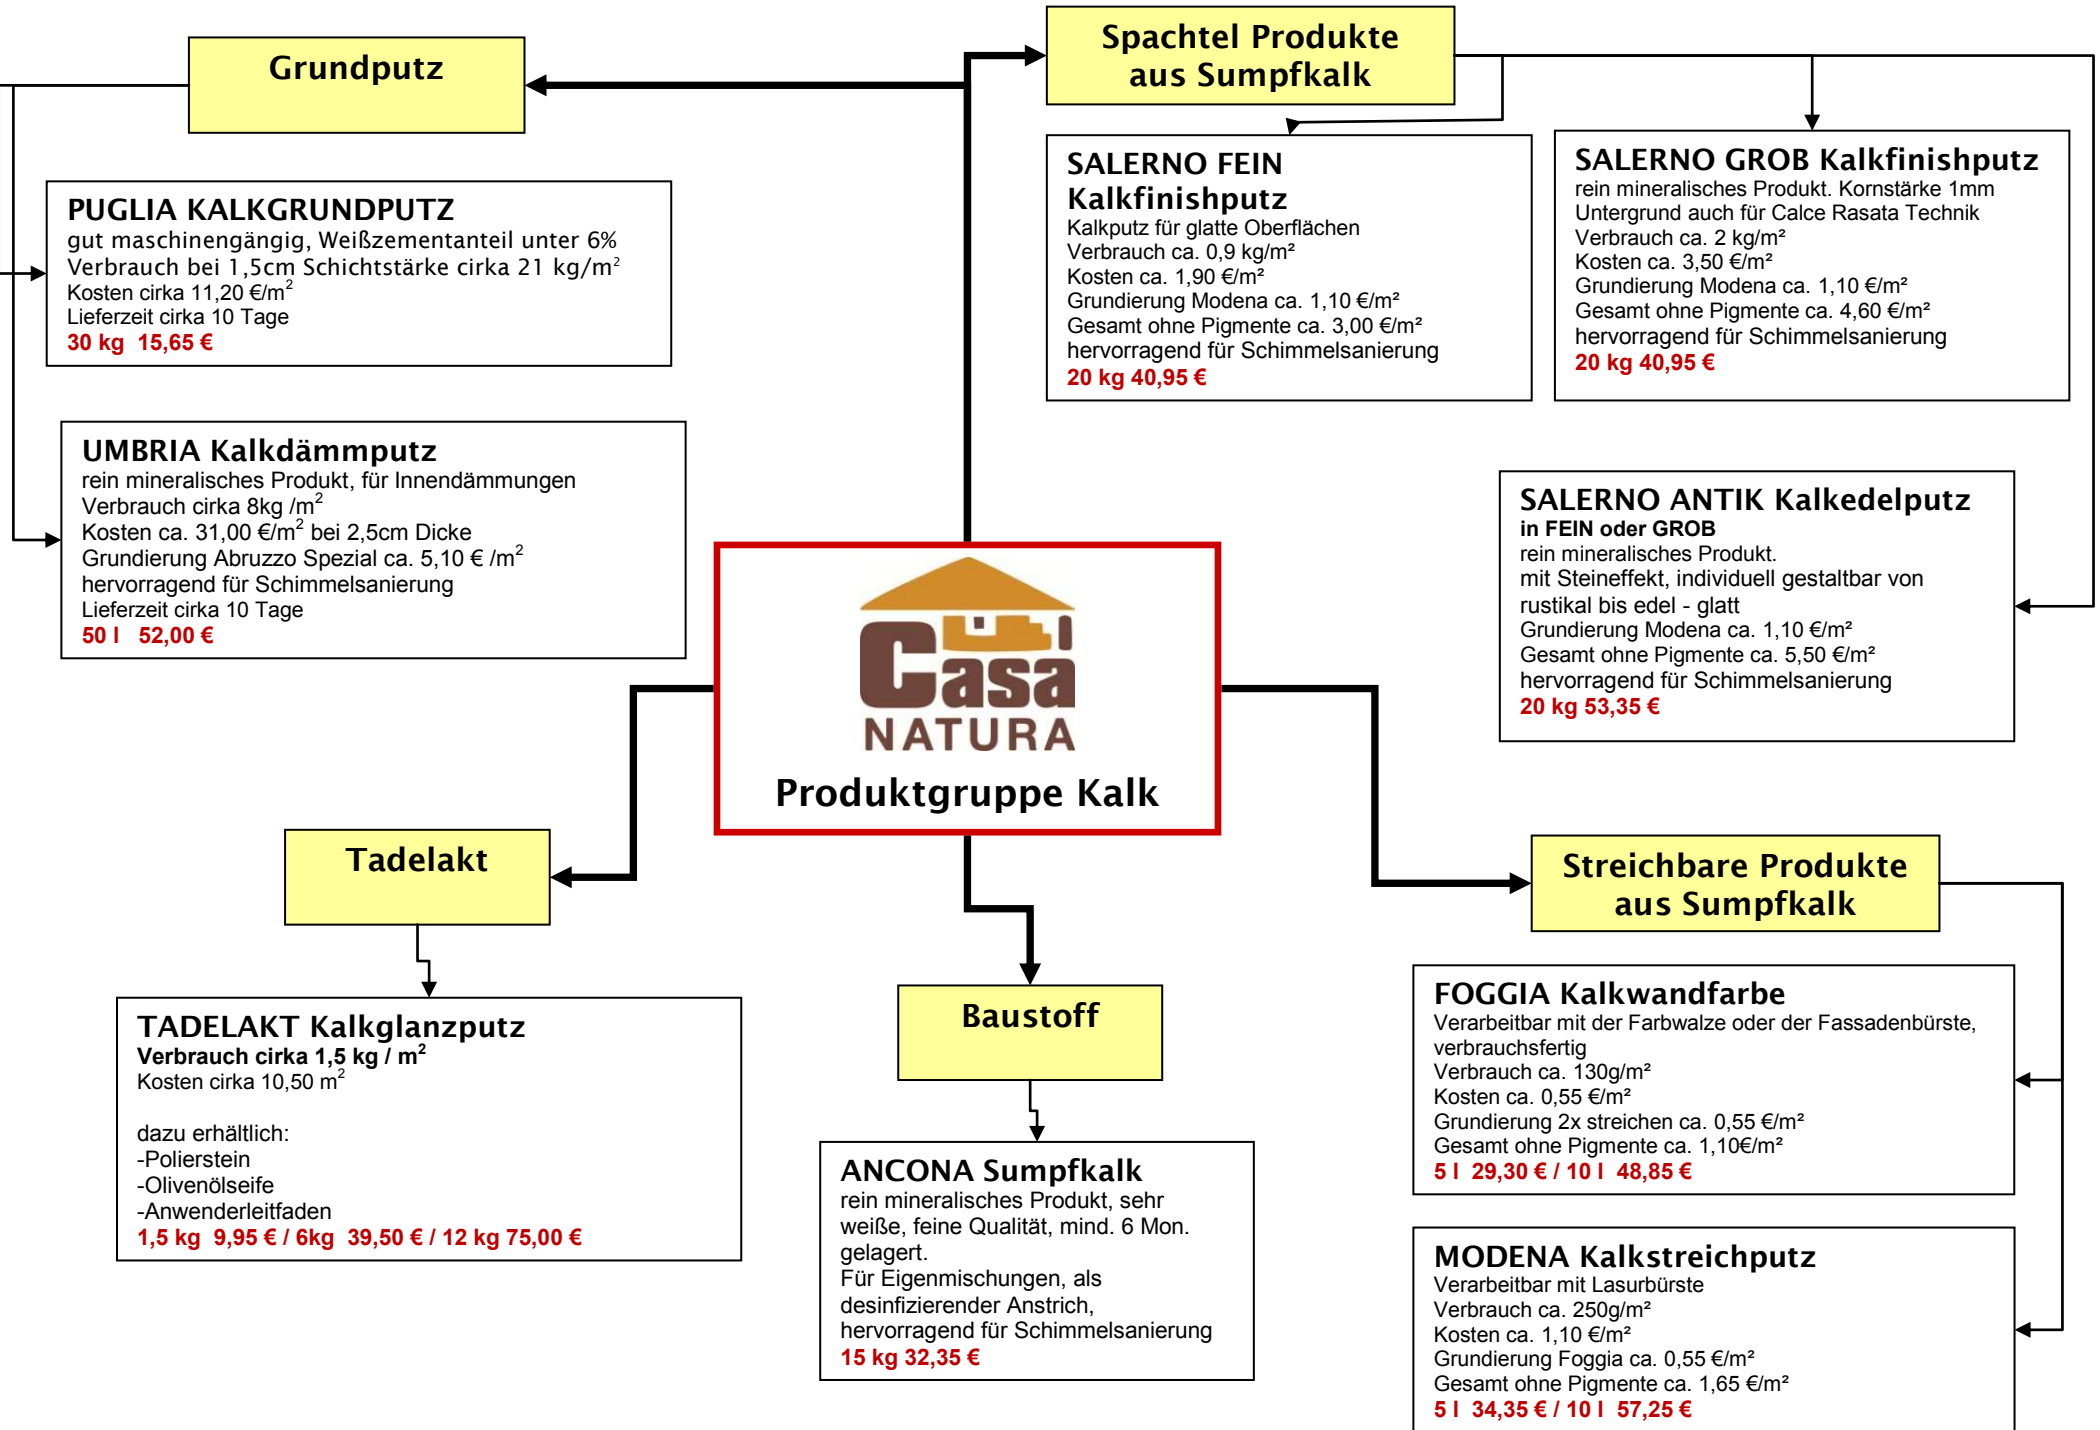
Grundputz

Spachtel Produkte aus Sumpfkalk

PUGLIA KALKGRUNDPUTZ
gut maschinengängig, Weißzementanteil unter 6%
Verbrauch bei 1,5cm Schichtstärke cirka 21 kg/m$^2$
Kosten cirka 11,20 €/m$^2$
Lieferzeit cirka 10 Tage
30 kg 15,65 €

SALERNO FEIN Kalkfinishputz
Kalkputz für glatte Oberflächen
Verbrauch ca. 0,9 kg/m²
Kosten ca. 1,90 €/m²
Grundierung Modena ca. 1,10 €/m²
Gesamt ohne Pigmente ca. 3,00 €/m²
hervorragend für Schimmelsanierung
20 kg 40,95 €

SALERNO GROB Kalkfinishputz
rein mineralisches Produkt. Kornstärke 1mm
Untergrund auch für Calce Rasata Technik
Verbrauch ca. 2 kg/m²
Kosten ca. 3,50 €/m²
Grundierung Modena ca. 1,10 €/m²
Gesamt ohne Pigmente ca. 4,60 €/m²
hervorragend für Schimmelsanierung
20 kg 40,95 €

UMBRIA Kalkdämmputz
rein mineralisches Produkt, für Innendämmungen
Verbrauch cirka 8kg /m$^2$
Kosten ca. 31,00 €/m$^2$ bei 2,5cm Dicke
Grundierung Abruzzo Spezial ca. 5,10 € /m$^2$
hervorragend für Schimmelsanierung
Lieferzeit cirka 10 Tage
50 l 52,00 €

SALERNO ANTIK Kalkedelputz
in FEIN oder GROB
rein mineralisches Produkt.
mit Steineffekt, individuell gestaltbar von rustikal bis edel - glatt
Grundierung Modena ca. 1,10 €/m²
Gesamt ohne Pigmente ca. 5,50 €/m²
hervorragend für Schimmelsanierung
20 kg 53,35 €

Casa NATURA
Produktgruppe Kalk

Tadelakt

Streichbare Produkte aus Sumpfkalk

TADELAKT Kalkglanzputz
Verbrauch cirka 1,5 kg / m$^2$
Kosten cirka 10,50 m$^2$

dazu erhältlich:
-Polierstein
-Olivenölseife
-Anwenderleitfaden
1,5 kg 9,95 € / 6kg 39,50 € / 12 kg 75,00 €

Baustoff

FOGGIA Kalkwandfarbe
Verarbeitbar mit der Farbwalze oder der Fassadenbürste, verbrauchsfertig
Verbrauch ca. 130g/m²
Kosten ca. 0,55 €/m²
Grundierung 2x streichen ca. 0,55 €/m²
Gesamt ohne Pigmente ca. 1,10€/m²
5 l 29,30 € / 10 l 48,85 €

ANCONA Sumpfkalk
rein mineralisches Produkt, sehr weiße, feine Qualität, mind. 6 Mon. gelagert.
Für Eigenmischungen, als desinfizierender Anstrich, hervorragend für Schimmelsanierung
15 kg 32,35 €

MODENA Kalkstreichputz
Verarbeitbar mit Lasurbürste
Verbrauch ca. 250g/m²
Kosten ca. 1,10 €/m²
Grundierung Foggia ca. 0,55 €/m²
Gesamt ohne Pigmente ca. 1,65 €/m²
5 l 34,35 € / 10 l 57,25 €